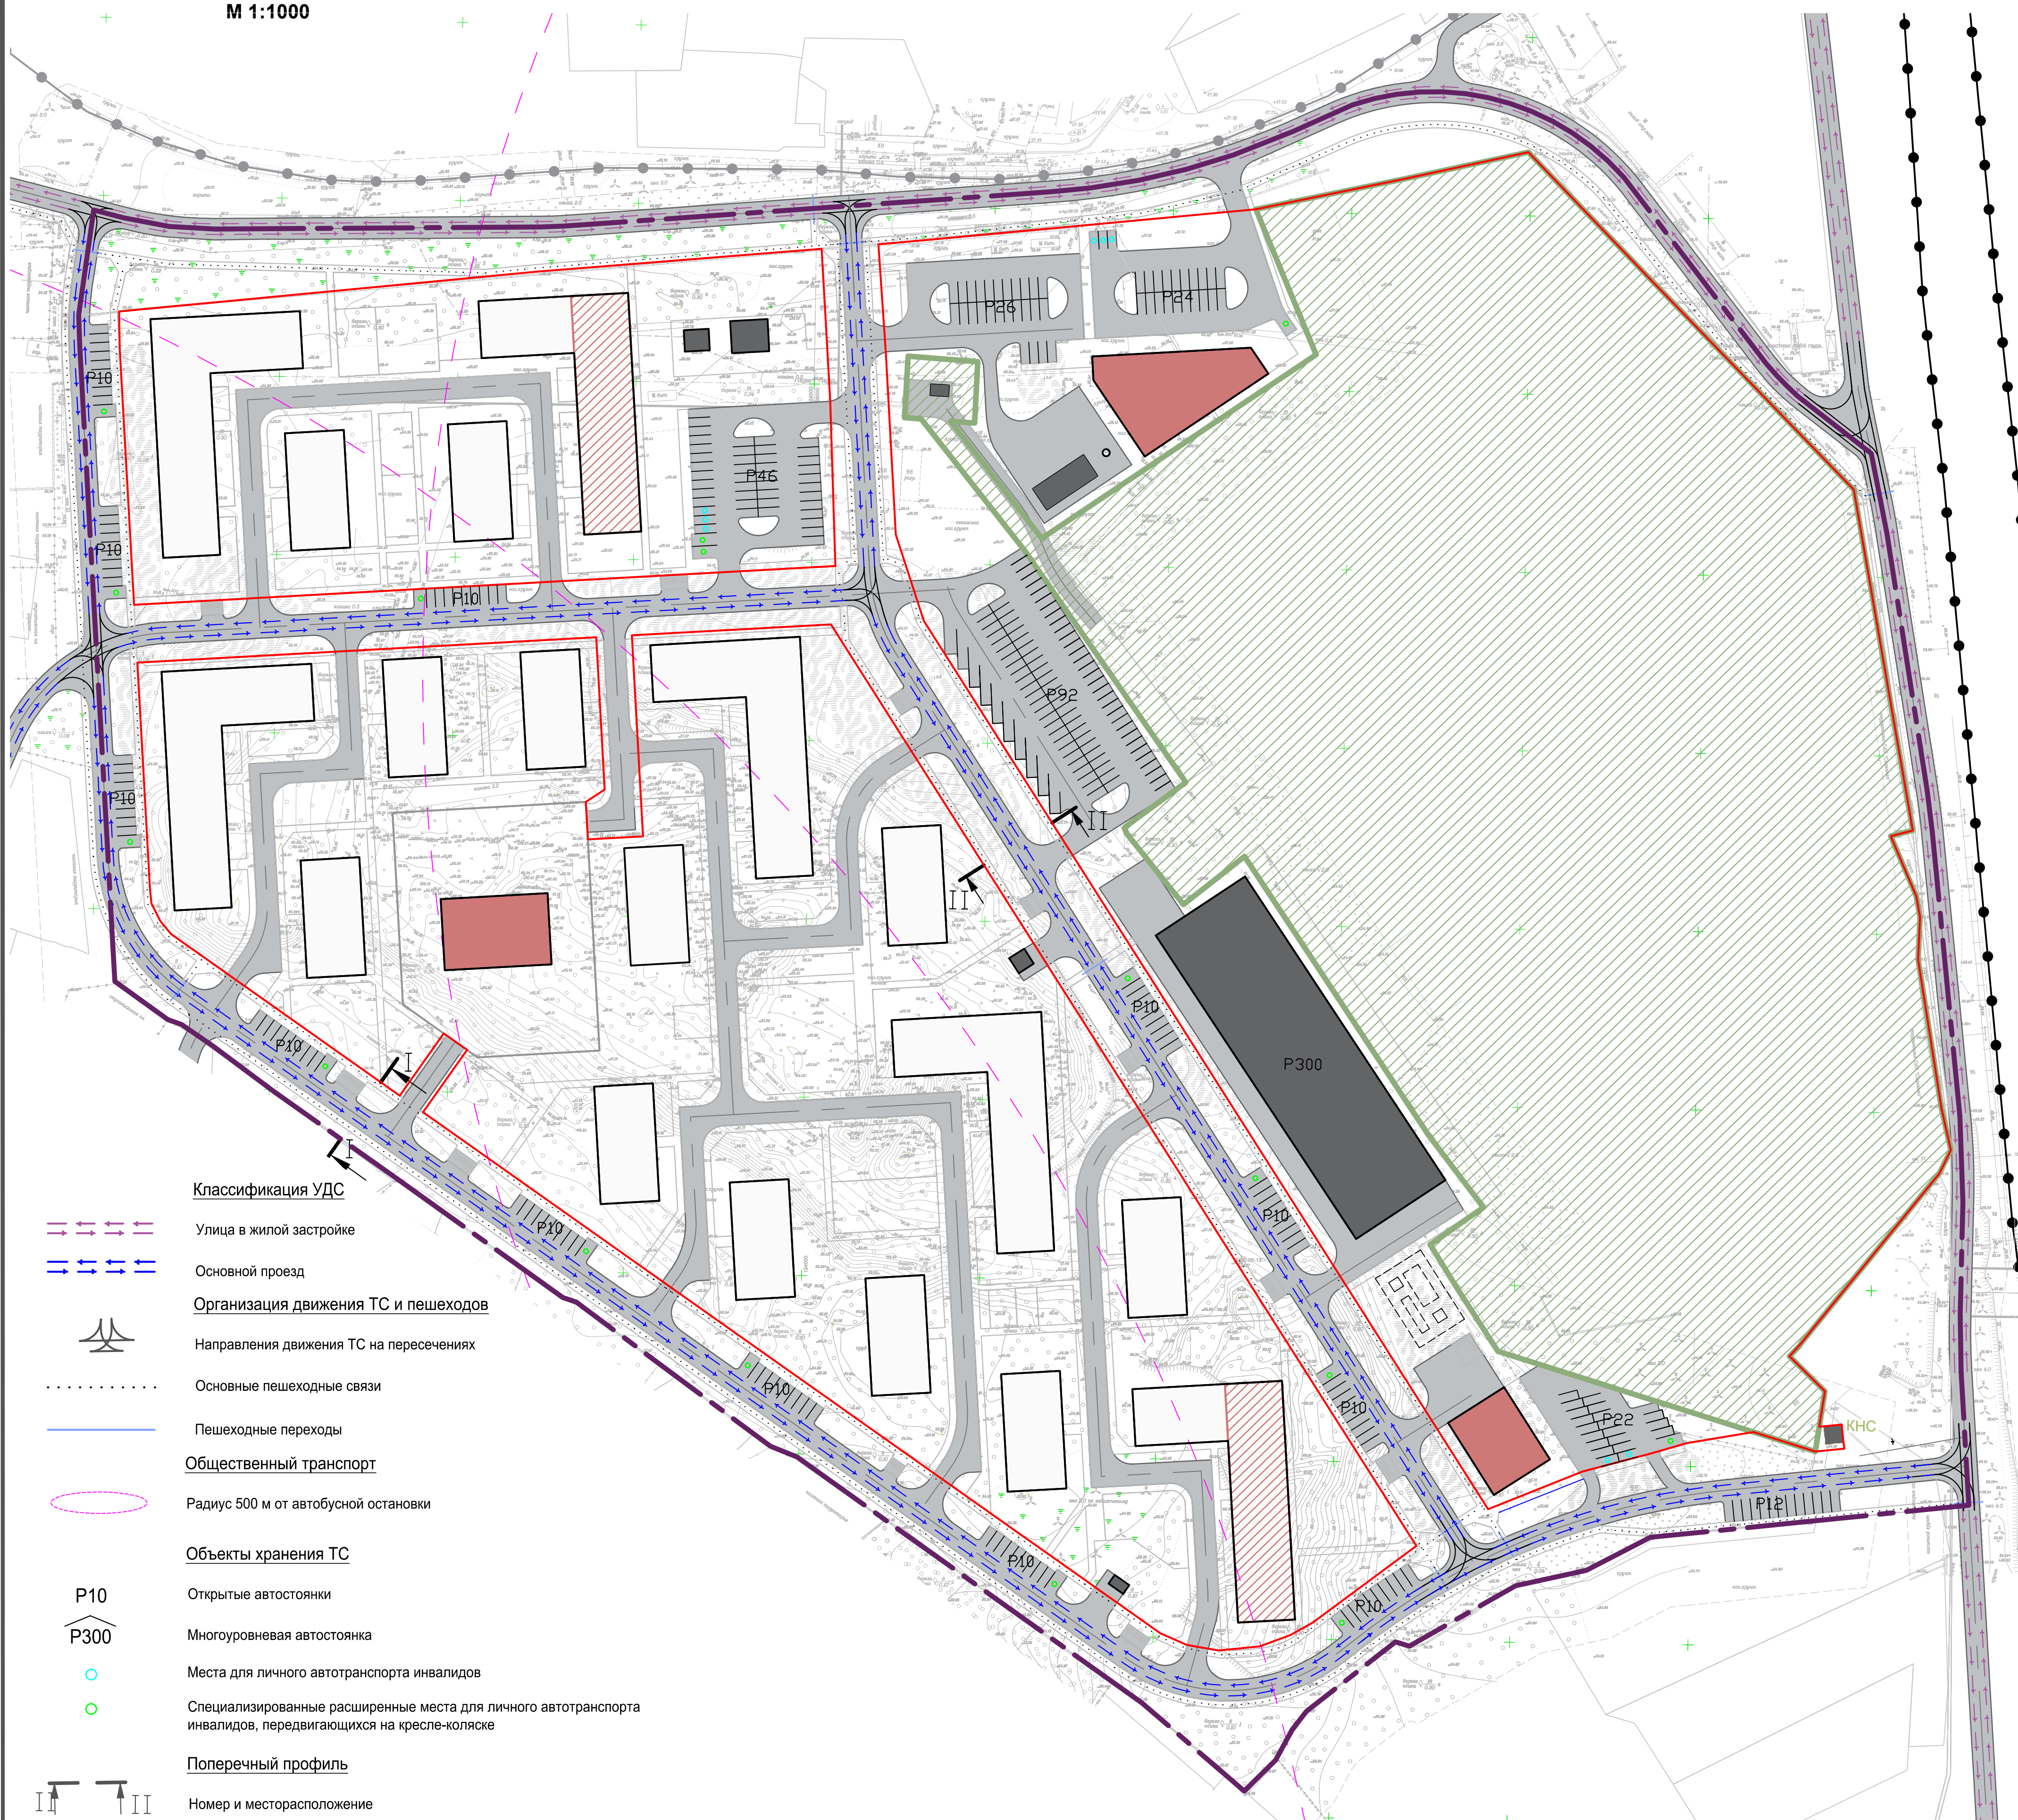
М 1:1000

Р10
Р10
Р10
Р10
Р26
Р24
Р46
Р92
Р300
Р10
Р10
Р10
Р10
Р10
Р10
Р10
Р10
Р22
Р12
КНС
II
II
I
I

Классификация УДС

Улица в жилой застройке

Основной проезд

Организация движения ТС и пешеходов

Направления движения ТС на пересечениях

Основные пешеходные связи

Пешеходные переходы

Общественный транспорт

Радиус 500 м от автобусной остановки

Объекты хранения ТС

Р10 Открытые автостоянки

Р300 Многоуровневая автостоянка

Места для личного автотранспорта инвалидов

Специализированные расширенные места для личного автотранспорта инвалидов, передвигающихся на кресле-коляске

Поперечный профиль

I II Номер и месторасположение